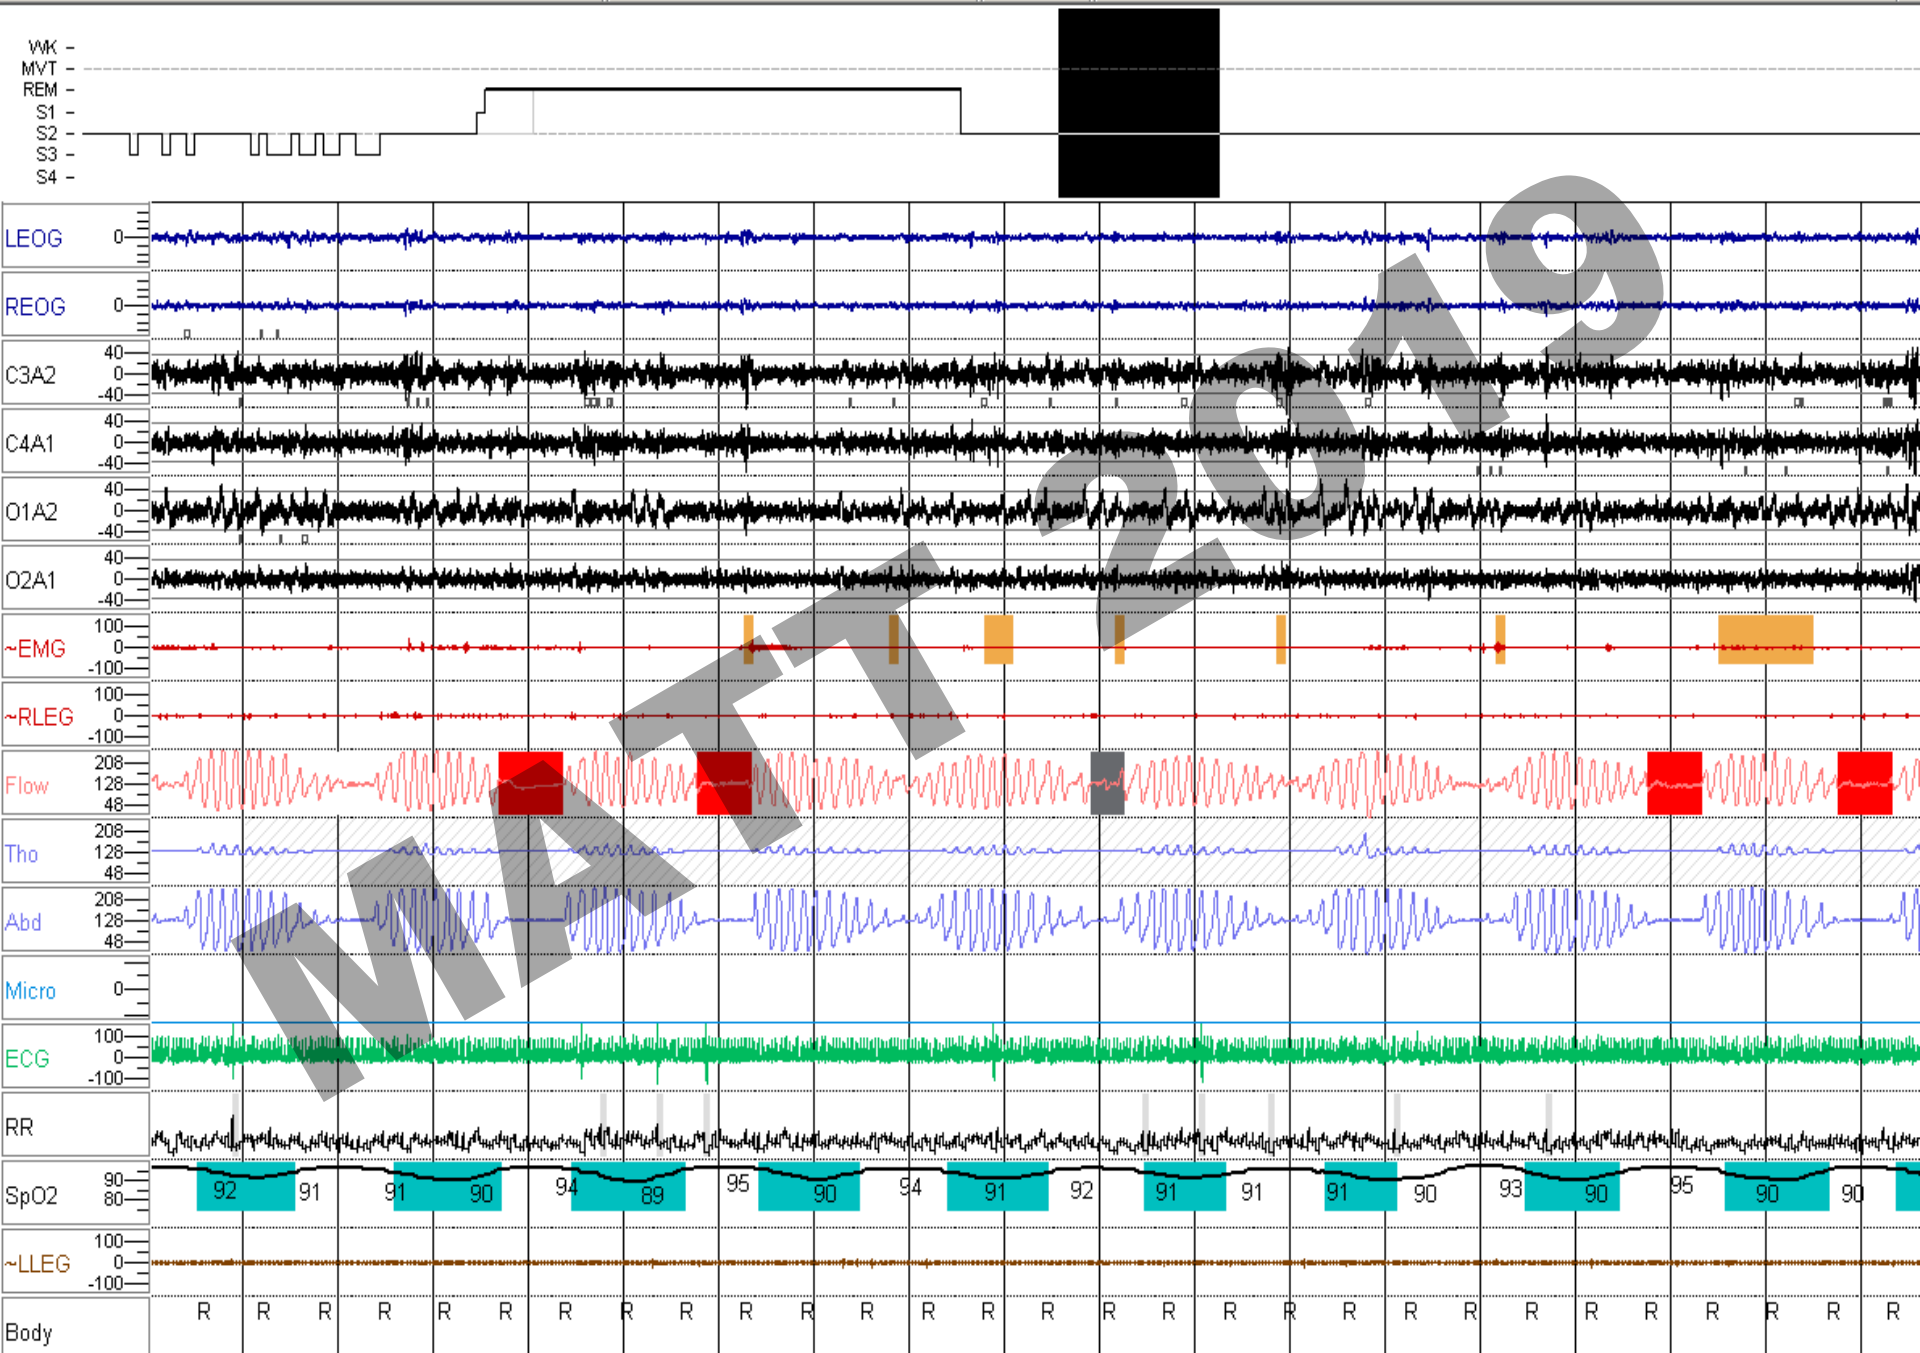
WK
MVT
REM
S1
S2
S3
S4

LEOG 0
REOG 0
C3A2 40 0 -40
C4A1 40 0 -40
O1A2 40 0 -40
O2A1 40 0 -40
~EMG 100 0 -100
~RLEG 100 0 -100
Flow 208 128 48
Tho 208 128 48
Abd 208 128 48
Micro 0
ECG 100 0 -100
RR
SpO2 90 80
92 91 91 90 94 89 95 90 94 91 92 91 91 91 90 93 90 95 90 90
~LLEG 100 0 -100
Body
R R R R R R R R R R R R R R R R R R R R R R R R R R R R R R

MATT 2019